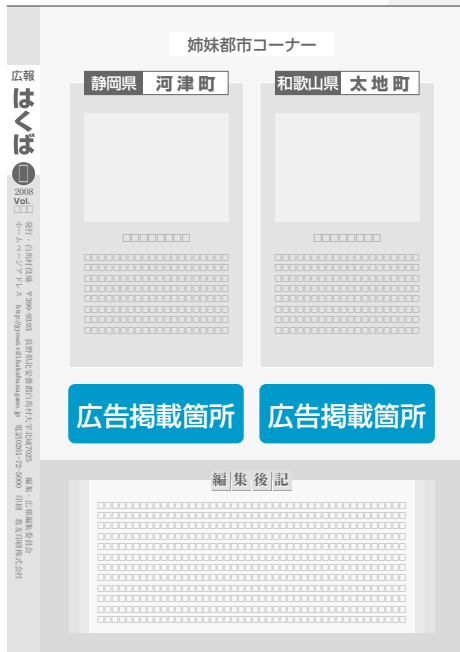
広報
はくば

2008
Vol.

発行・白馬村役場　〒399-9393　長野県北安曇郡白馬村大字北城7025　編集・広報編集委員会
ホームページアドレス　http://www.vill.hakuba.nagano.jp　電話(0261)72-5000　印刷　喬友印刷株式会社

姉妹都市コーナー

静岡県　河津町

和歌山県　太地町

広告掲載箇所

広告掲載箇所

編集後記